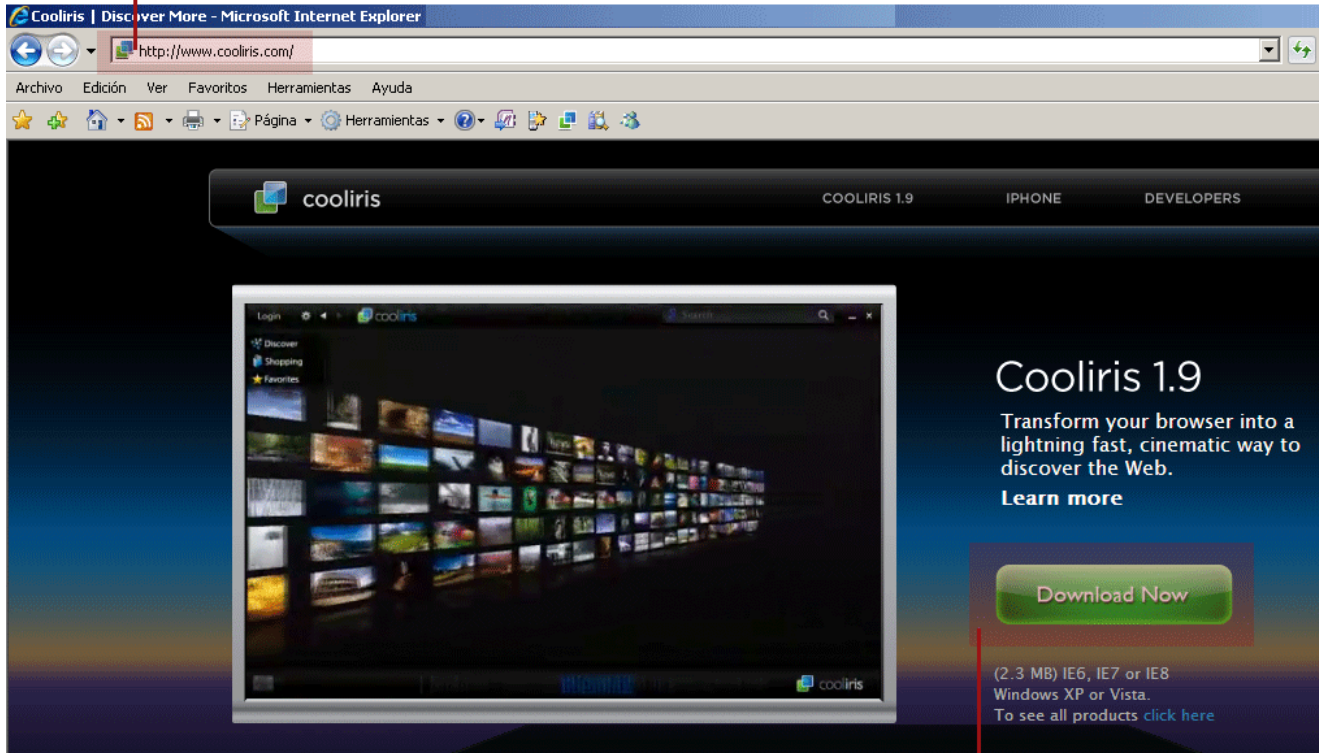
Cooliris | Discover More - Microsoft Internet Explorer

http://www.cooliris.com/

Archivo Edición Ver Favoritos Herramientas Ayuda

Página Herramientas

cooliris

COOLIRIS 1.9 IPHONE DEVELOPERS

Login cooliris Search

Discover
Shopping
Favorites

cooliris

Cooliris 1.9

Transform your browser into a lightning fast, cinematic way to discover the Web.

Learn more

Download Now

(2.3 MB) IE6, IE7 or IE8
Windows XP or Vista.
To see all products click here